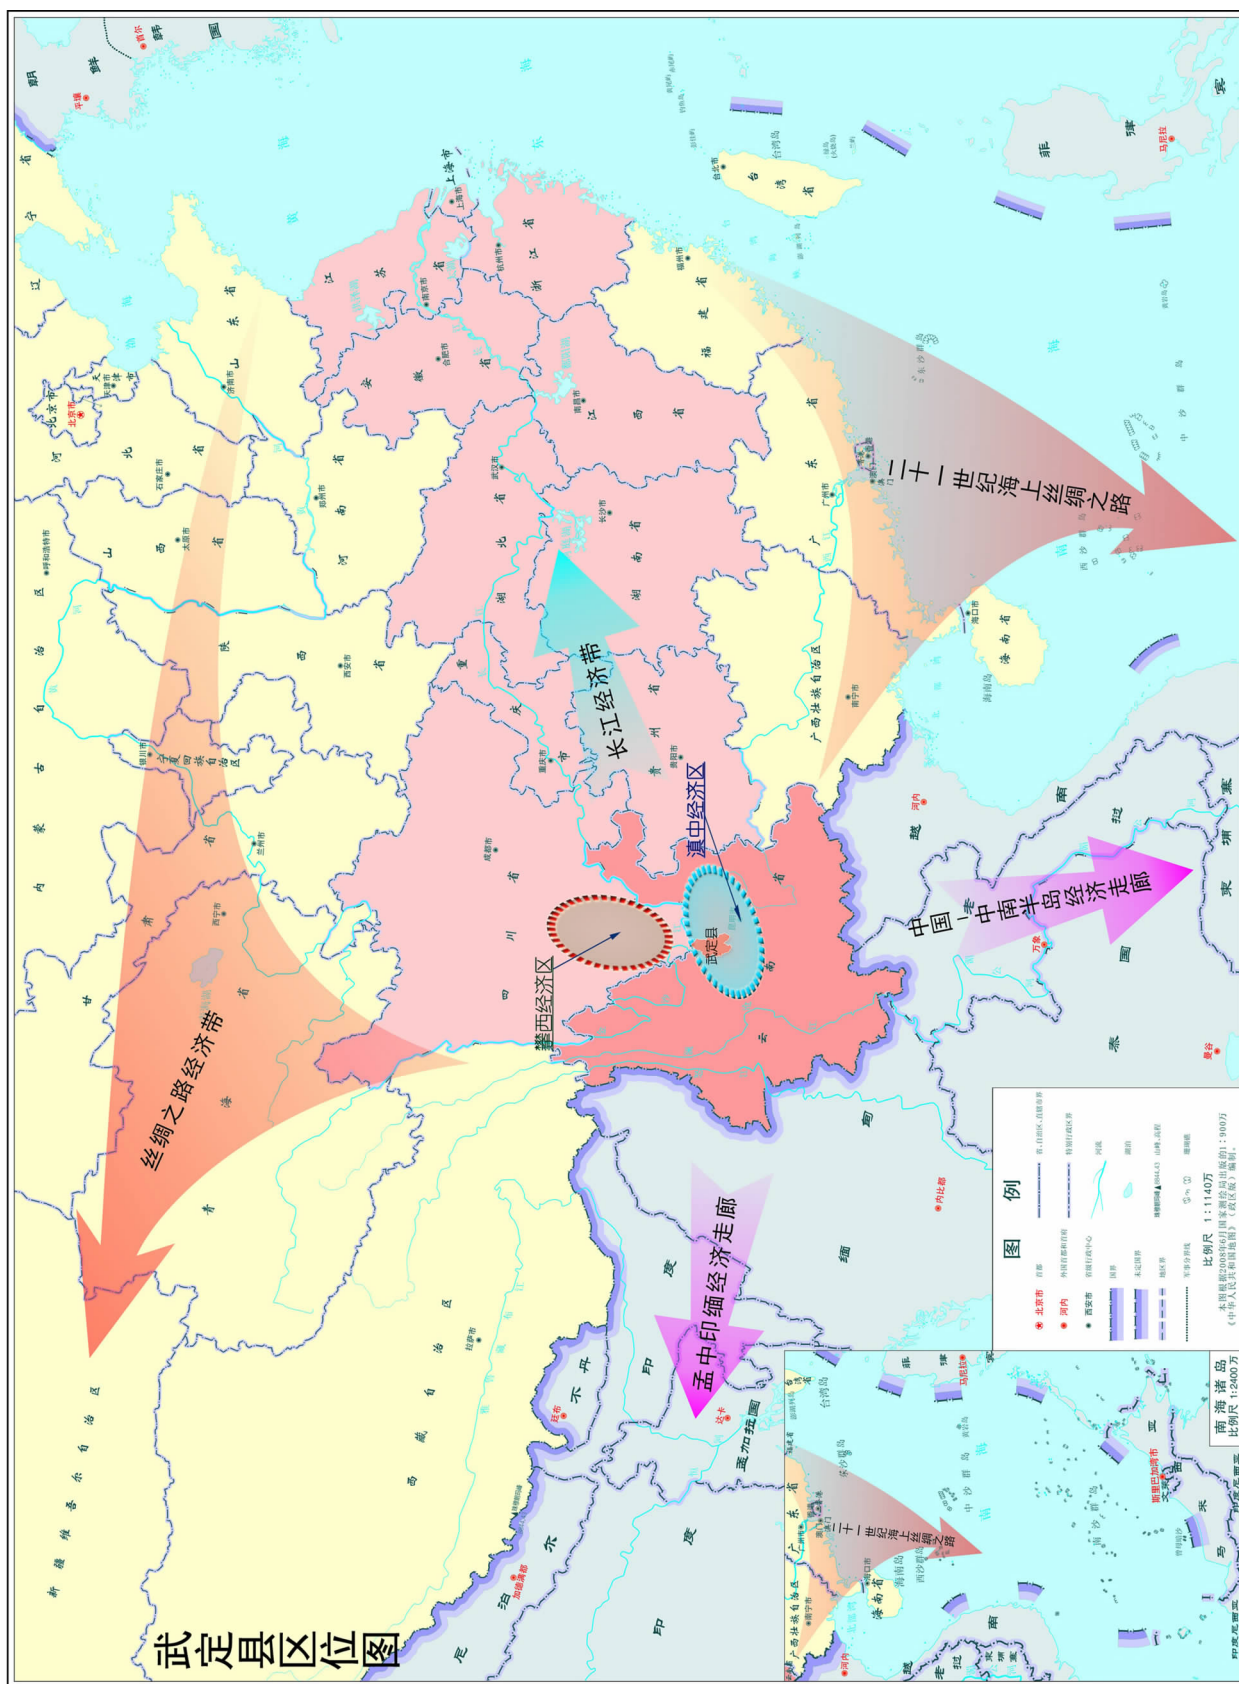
武定县区位图

丝绸之路经济带

长江经济带

二十一世纪海上丝绸之路

中国—中南半岛经济走廊

孟中印缅经济走廊

滇中经济区

攀西经济区

武定县

图例

比例尺 1:1140万

南海诸岛
比例尺 1:2400万

北京市
成都市
重庆市
贵阳市
昆明市
南宁市
广州市
长沙市
武汉市
南昌市
合肥市
南京市
上海市
杭州市
福州市
台北市
济南市
天津市
石家庄市
太原市
郑州市
西安市
兰州市
西宁市
银川市
呼和浩特市
拉萨市
乌鲁木齐市
海口市
香港
澳门

河内
万象
曼谷
内比都
达卡
廷布
加德满都
新德里
马尼拉
平壤
首尔
斯里巴加湾市

新疆维吾尔自治区
西藏自治区
青海省
甘肃省
四川省
云南省
贵州省
广西壮族自治区
广东省
海南省
湖南省
湖北省
江西省
安徽省
江苏省
浙江省
福建省
台湾省
山东省
山西省
河南省
河北省
陕西省
宁夏回族自治区
内蒙古自治区
辽宁省

朝鲜
尼泊尔
不丹
印度
孟加拉国
缅甸
老挝
越南
泰国
柬埔寨
菲律宾
马来西亚

海南岛
台湾岛
东沙群岛
西沙群岛
中沙群岛
南沙群岛